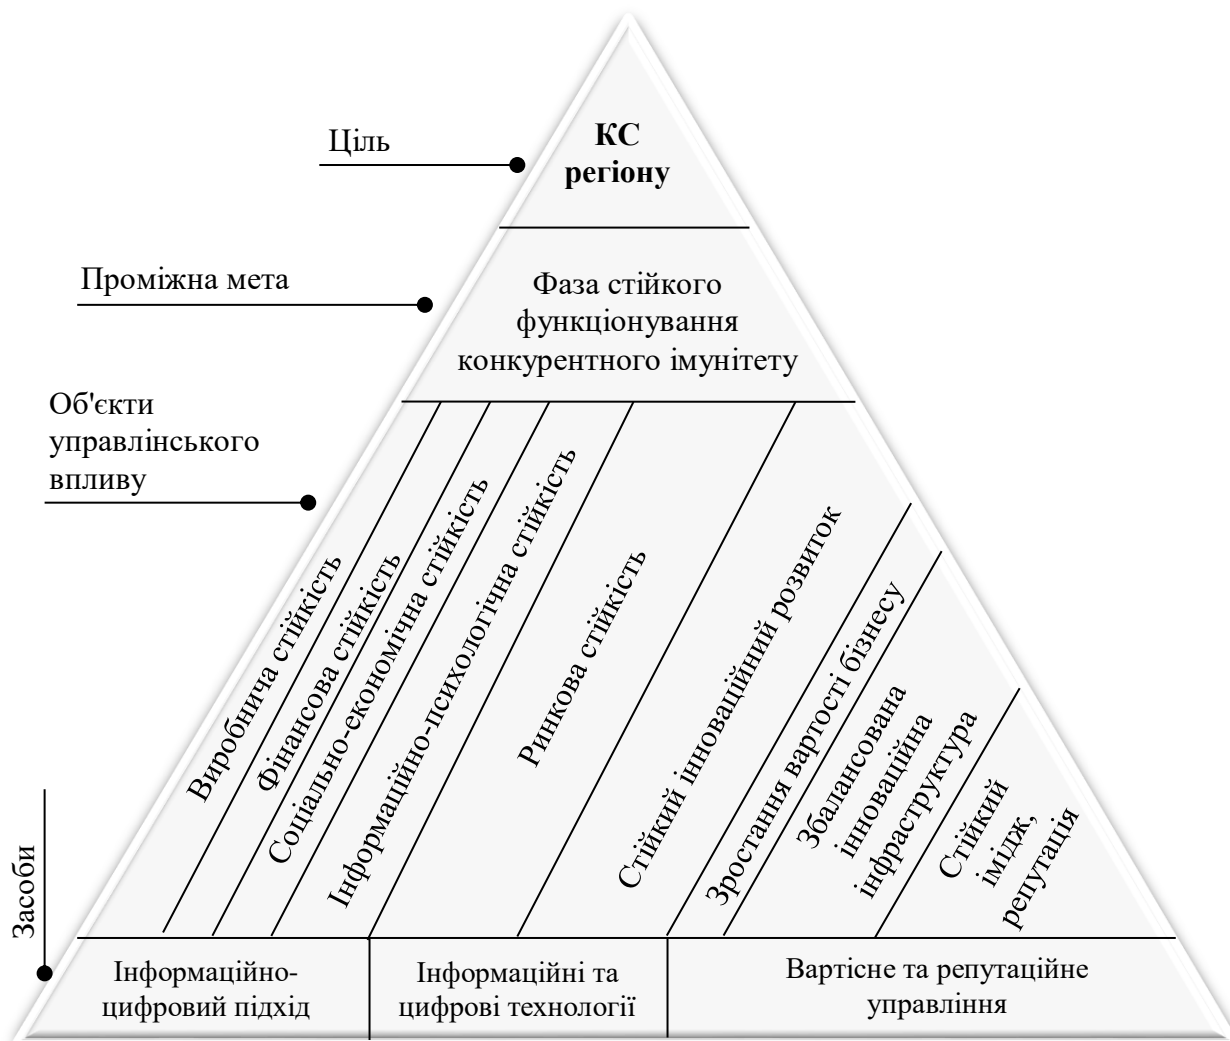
Ціль

КС регіону

Проміжна мета

Фаза стійкого функціонування конкурентного імунітету

Об'єкти управлінського впливу

Виробнича стійкість

Фінансова стійкість

Соціально-економічна стійкість

Інформаційно-психологічна стійкість

Ринкова стійкість

Стійкий інноваційний розвиток

Зростання вартості бізнесу

Збалансована інноваційна інфраструктура

Стійкий імідж, репутація

Засоби

Інформаційно-цифровий підхід

Інформаційні та цифрові технології

Вартісне та репутаційне управління